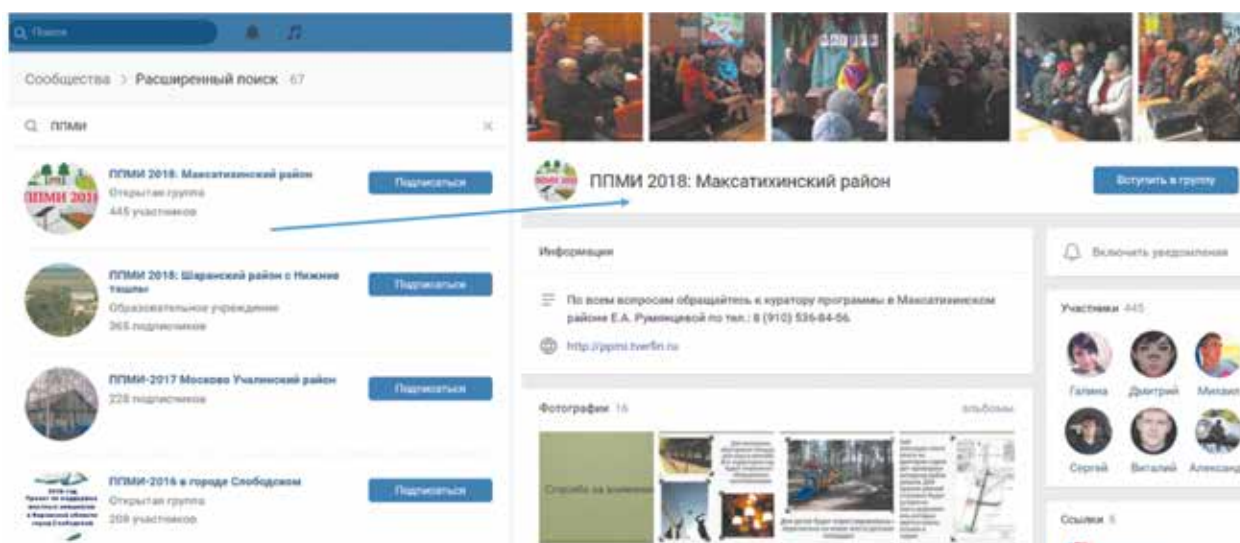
Поиск

Сообщества > Расширенный поиск 67

ппми

ППМИ 2018: Максатихинский район
Открытая группа
445 участников
Подписаться

ППМИ 2018: Шаранский район с Нижние Ташлы
Образовательное учреждение
365 подписчиков
Подписаться

ППМИ-2017 Москово Учалинский район
228 подписчиков
Подписаться

ППМИ-2016 в городе Слободском
Открытая группа
208 участников
Подписаться

ППМИ 2018

ППМИ 2018: Максатихинский район

Вступить в группу

Информация

По всем вопросам обращайтесь к куратору программы в Максатихинском районе Е.А. Румянцевой по тел.: 8 (910) 536-84-56

http://ppmi.tverfin.ru

Фотографии 16

альбомы

Спасибо за внимание

Включить уведомления

Участники 445

Галина
Дмитрий
Михаил
Сергей
Виталий
Александр

Ссылки 5